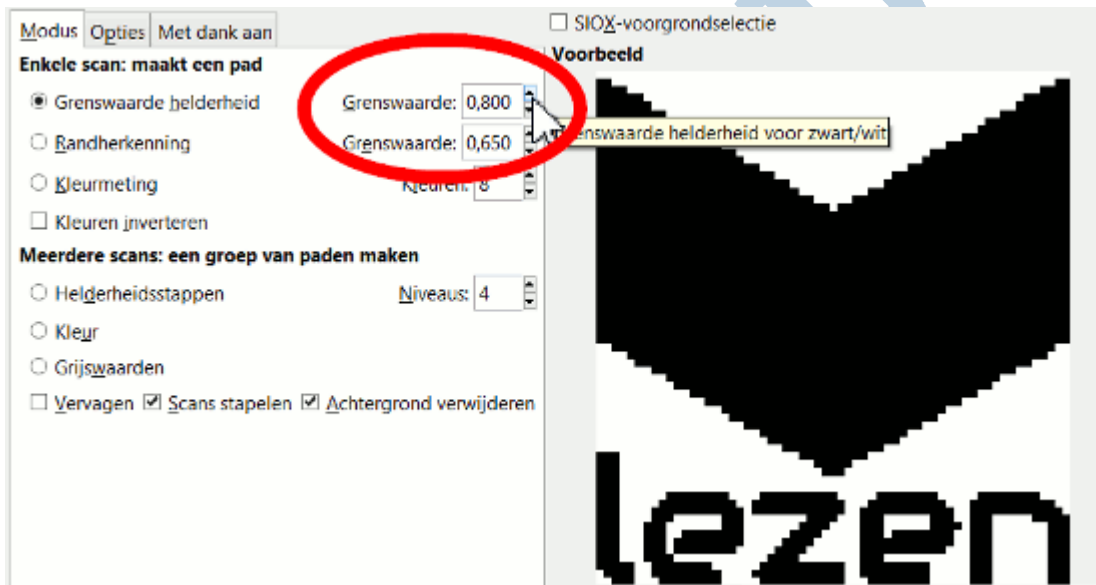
Modus Opties Met dank aan

☐ SIOX-voorgrondselectie

Enkele scan: maakt een pad

Voorbeeld

◉ Grenswaarde helderheid Grenswaarde: 0,800

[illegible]nswaarde helderheid voor zwart/wit

○ Randherkenning Grenswaarde: 0,650

○ Kleurmeting Kleuren: 8

☐ Kleuren inverteren

Meerdere scans: een groep van paden maken

○ Helderheidsstappen Niveaus: 4

○ Kleur

○ Grijswaarden

☐ Vervagen ☑ Scans stapelen ☑ Achtergrond verwijderen

lezen